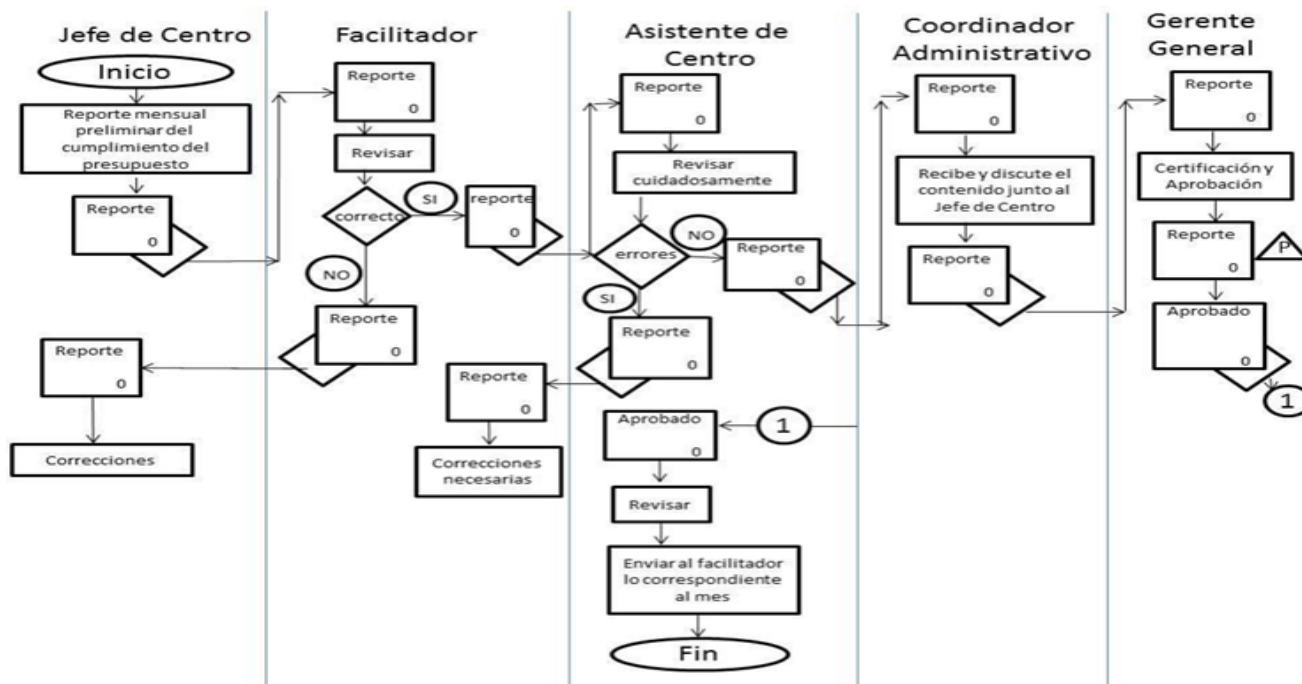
Jefe de Centro

Inicio

Reporte mensual preliminar del cumplimiento del presupuesto

Reporte
0

Reporte
0

Correcciones

Facilitador

Reporte
0

Revisar

correcto

SI

reporte
0

NO

Reporte
0

Reporte
0

Correcciones necesarias

Asistente de Centro

Reporte
0

Revisar cuidadosamente

errores

NO

Reporte
0

SI

Reporte
0

Aprobado
0

1

Revisar

Enviar al facilitador lo correspondiente al mes

Fin

Coordinador Administrativo

Reporte
0

Recibe y discute el contenido junto al Jefe de Centro

Reporte
0

Gerente General

Reporte
0

Certificación y Aprobación

Reporte
0

P

Aprobado
0

1